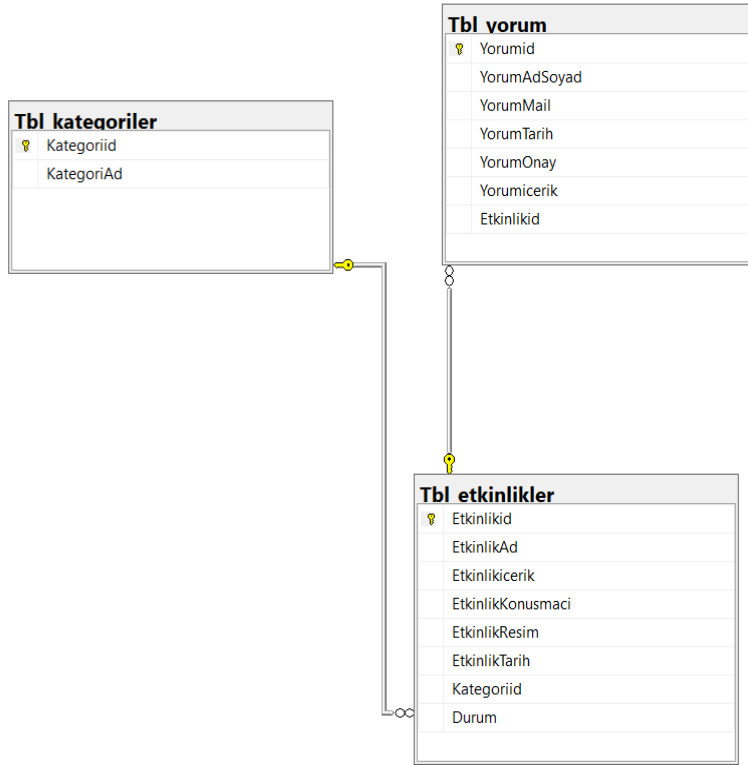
Tbl_yorum
Yorumid
YorumAdSoyad
YorumMail
YorumTarih
YorumOnay
Yorumicerik
Etkinlikid

Tbl_kategoriler
Kategoriid
KategoriAd

Tbl_etkinlikler
Etkinlikid
EtkinlikAd
Etkinlikicerik
EtkinlikKonusmaci
EtkinlikResim
EtkinlikTarih
Kategoriid
Durum